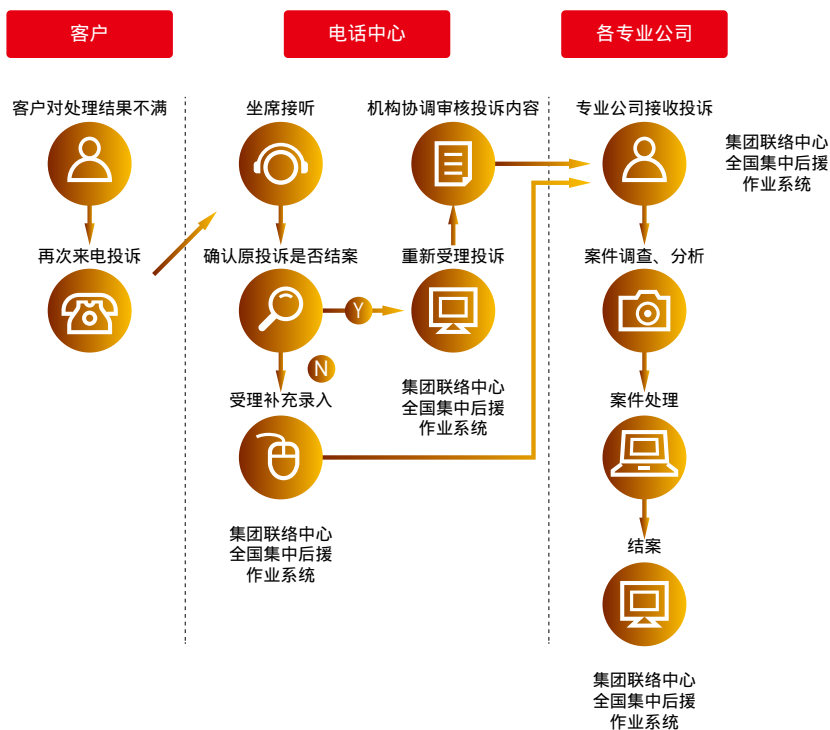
客户

电话中心

各专业公司

客户对处理结果不满

再次来电投诉

坐席接听

确认原投诉是否结案

Y

N

受理补充录入

集团联络中心
全国集中后援
作业系统

机构协调审核投诉内容

重新受理投诉

集团联络中心
全国集中后援
作业系统

专业公司接收投诉

集团联络中心
全国集中后援
作业系统

案件调查、分析

案件处理

结案

集团联络中心
全国集中后援
作业系统